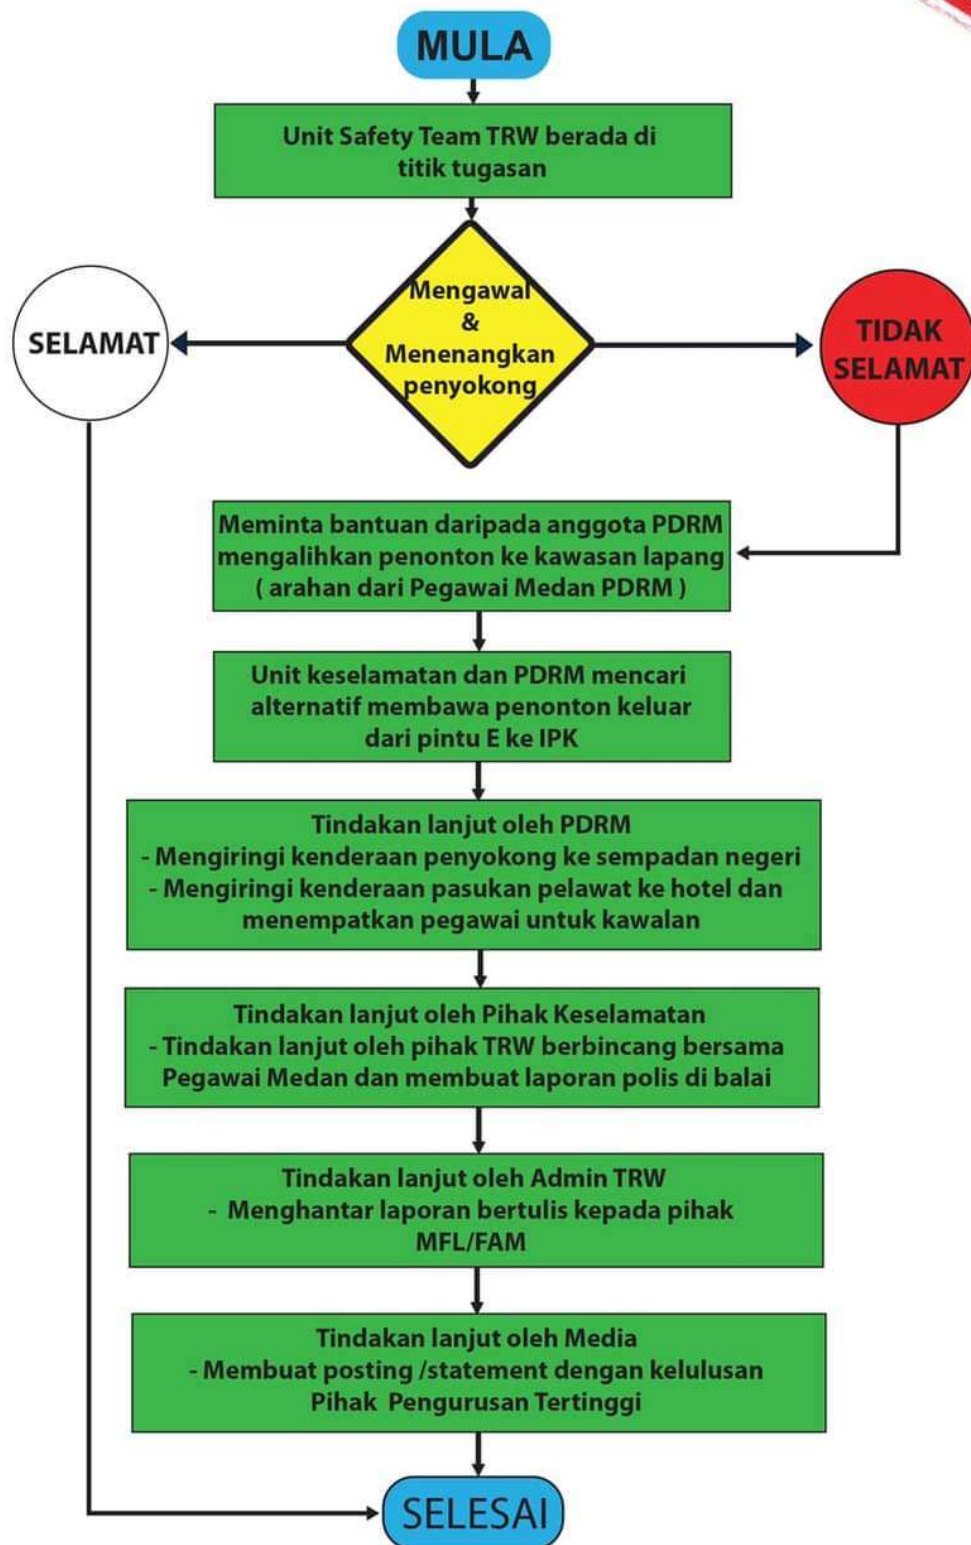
MULA

Unit Safety Team TRW berada di titik tugasan

Mengawal & Menenangkan penyokong

SELAMAT

TIDAK SELAMAT

Meminta bantuan daripada anggota PDRM mengalihkan penonton ke kawasan lapang ( arahan dari Pegawai Medan PDRM )

Unit keselamatan dan PDRM mencari alternatif membawa penonton keluar dari pintu E ke IPK

Tindakan lanjut oleh PDRM
- Mengiringi kenderaan penyokong ke sempadan negeri
- Mengiringi kenderaan pasukan pelawat ke hotel dan menempatkan pegawai untuk kawalan

Tindakan lanjut oleh Pihak Keselamatan
- Tindakan lanjut oleh pihak TRW berbincang bersama Pegawai Medan dan membuat laporan polis di balai

Tindakan lanjut oleh Admin TRW
- Menghantar laporan bertulis kepada pihak MFL/FAM

Tindakan lanjut oleh Media
- Membuat posting /statement dengan kelulusan Pihak Pengurusan Tertinggi

SELESAI